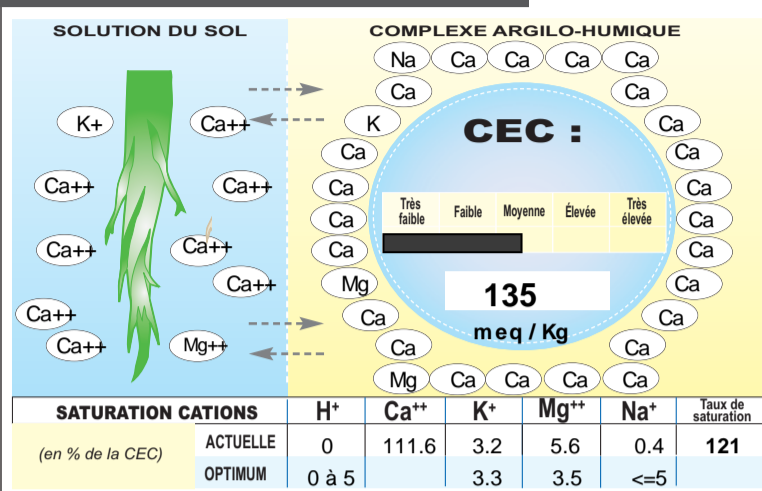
SOLUTION DU SOL

COMPLEXE ARGILO-HUMIQUE

K+

Ca++

Ca++

Ca++

Ca++

Ca++

Ca++

Ca++

Ca++

Mg++

Na Ca Ca Ca Ca

Ca Ca

K Ca

Ca Ca

Ca Ca

Ca Ca

Ca Ca

Mg Ca

Ca Ca

Ca Ca

Mg Ca Ca Ca Ca

CEC :

| Très faible | Faible | Moyenne | Élevée | Très élevée |
|---|---|---|---|---|

135

meq / Kg

| SATURATION CATIONS | | $H^+$ | $Ca^{++}$ | $K^+$ | $Mg^{++}$ | $Na^+$ | Taux de saturation |
|---|---|---|---|---|---|---|---|
| (en % de la CEC) | ACTUELLE | 0 | 111.6 | 3.2 | 5.6 | 0.4 | 121 |
| | OPTIMUM | 0 à 5 | | 3.3 | 3.5 | <=5 | |